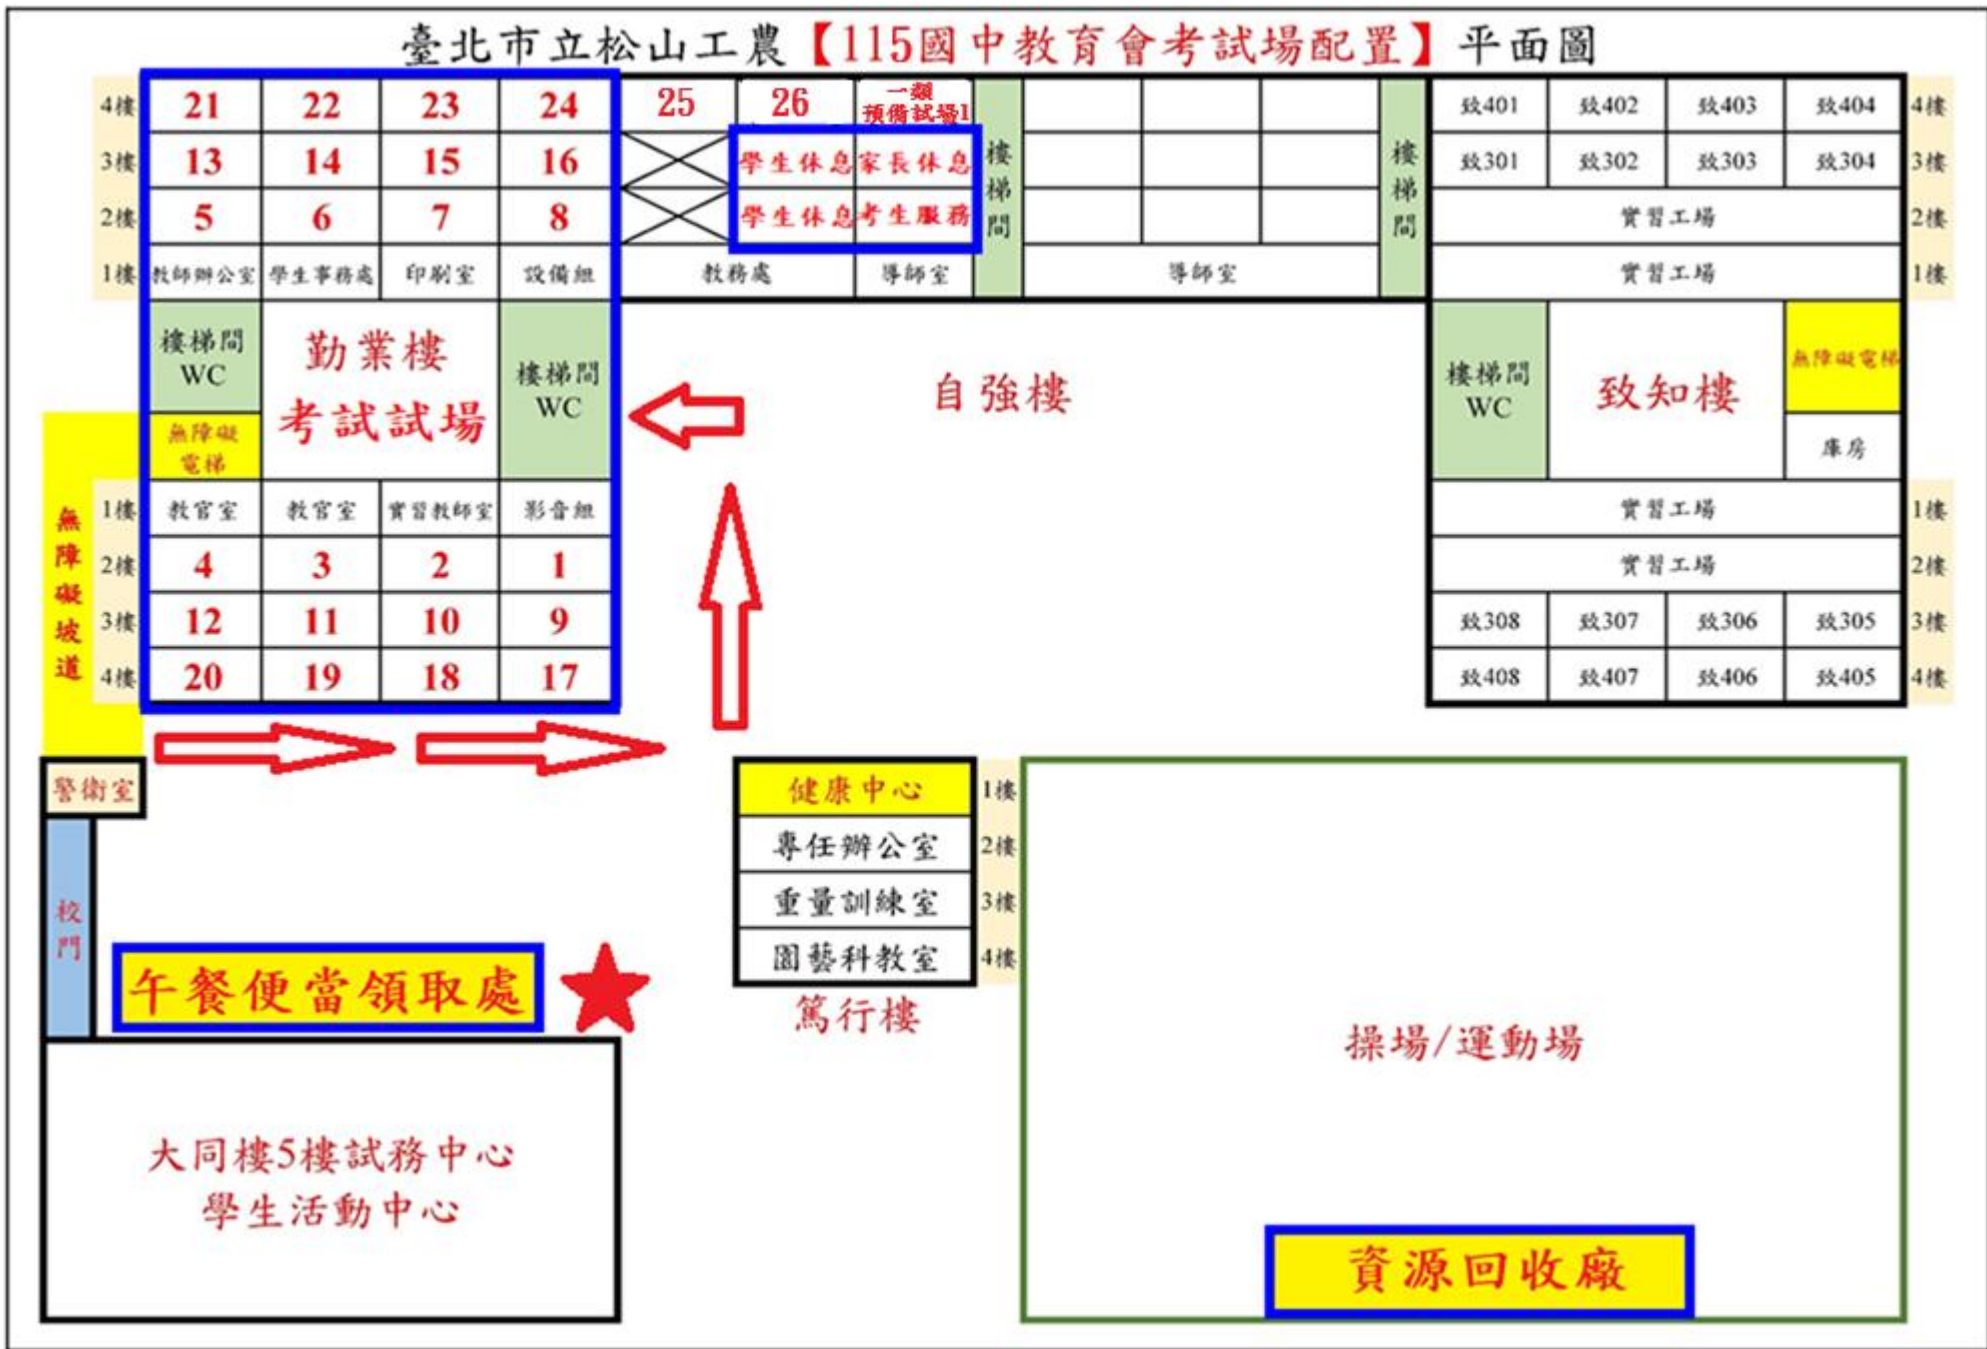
臺北市立松山工農【115國中教育會考試場配置】平面圖

4樓 21 22 23 24 25 26 一類預備試場1
3樓 13 14 15 16 學生休息 家長休息
2樓 5 6 7 8 學生休息 考生服務
1樓 教師辦公室 學生事務處 印刷室 設備組 教務處 導師室 導師室

樓梯間 樓梯間

致401 致402 致403 致404 4樓
致301 致302 致303 致304 3樓
實習工場 2樓
實習工場 1樓

樓梯間 WC
勤業樓
考試試場
無障礙電梯
樓梯間 WC

自強樓

樓梯間 WC
致知樓
無障礙電梯
庫房

無障礙坡道
1樓 教官室 教官室 實習教師室 影音組
2樓 4 3 2 1
3樓 12 11 10 9
4樓 20 19 18 17

實習工場 1樓
實習工場 2樓
致308 致307 致306 致305 3樓
致408 致407 致406 致405 4樓

警衛室
校門

健康中心 1樓
專任辦公室 2樓
重量訓練室 3樓
園藝科教室 4樓
篤行樓

午餐便當領取處

操場/運動場

大同樓5樓試務中心
學生活動中心

資源回收廠